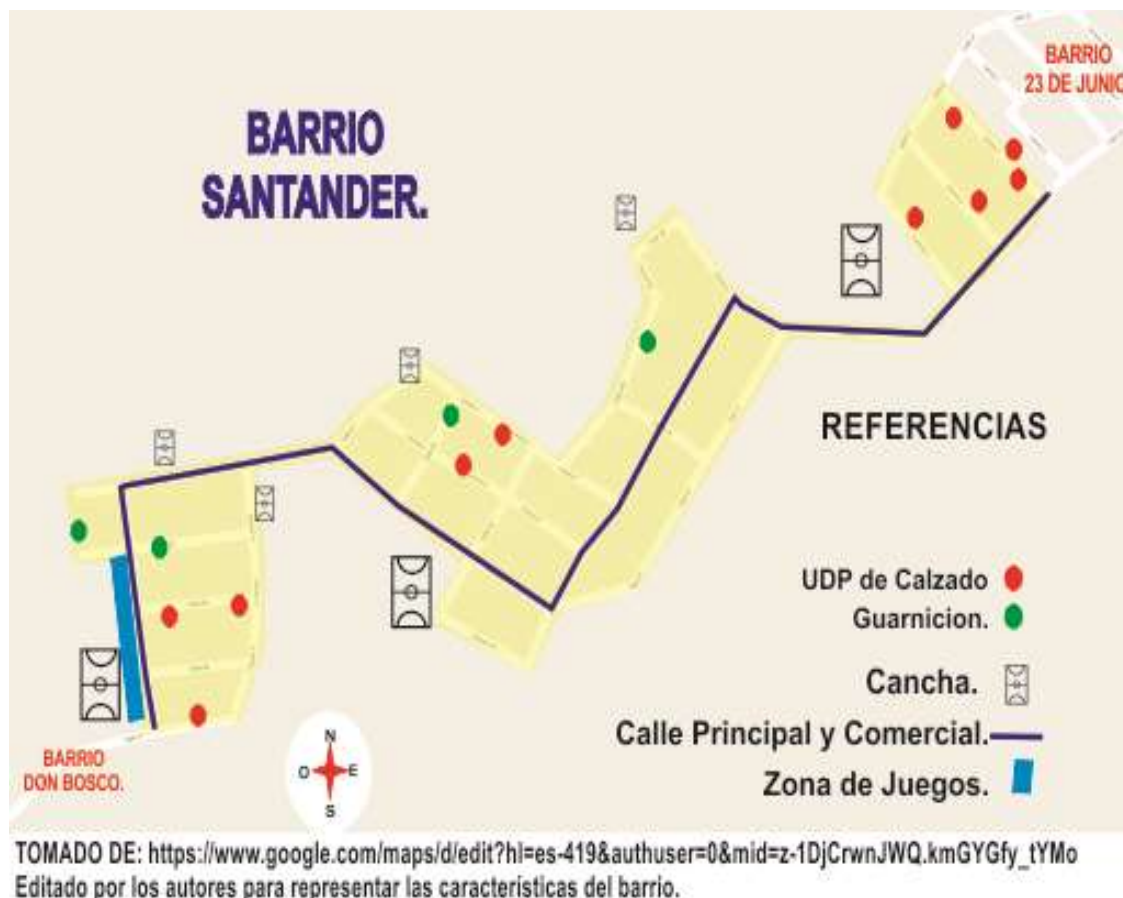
BARRIO 23 DE JUNIO

BARRIO SANTANDER.

REFERENCIAS

UDP de Calzado

Guarnicion.

Cancha.

Calle Principal y Comercial.

Zona de Juegos.

BARRIO DON BOSCO.

N
O E
S

TOMADO DE: https://www.google.com/maps/d/edit?hl=es-419&authuser=0&mid=z-1DjCrwnJWQ.kmGYGfy_tYMo
Editado por los autores para representar las características del barrio.